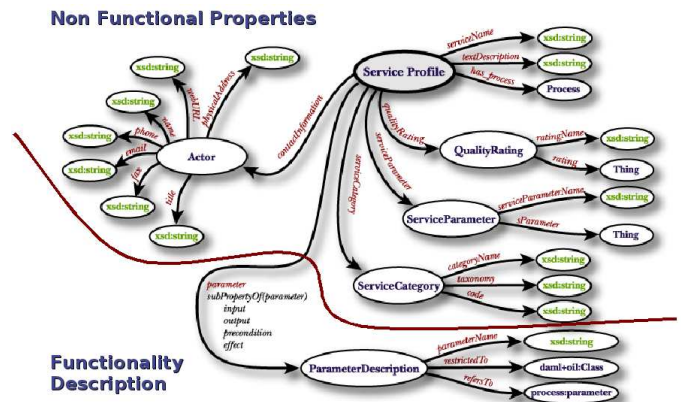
Non Functional Properties

Service Profile
serviceName
xsd:string
textDescription
xsd:string
has_process
Process
contactInformation
Actor
webURL
xsd:string
physicalAddress
xsd:string
name
xsd:string
phone
xsd:string
email
xsd:string
fax
xsd:string
title
xsd:string
xsd:string
qualityRating
QualityRating
ratingName
xsd:string
rating
Thing
serviceParameter
ServiceParameter
serviceParameterName
xsd:string
sParameter
Thing
serviceCategory
ServiceCategory
categoryName
xsd:string
taxonomy
xsd:string
code
xsd:string
parameter
subPropertyOf(parameter)
input
output
precondition
effect
ParameterDescription
parameterName
xsd:string
restrictedTo
daml+oil:Class
refersTo
process:parameter

Functionality Description